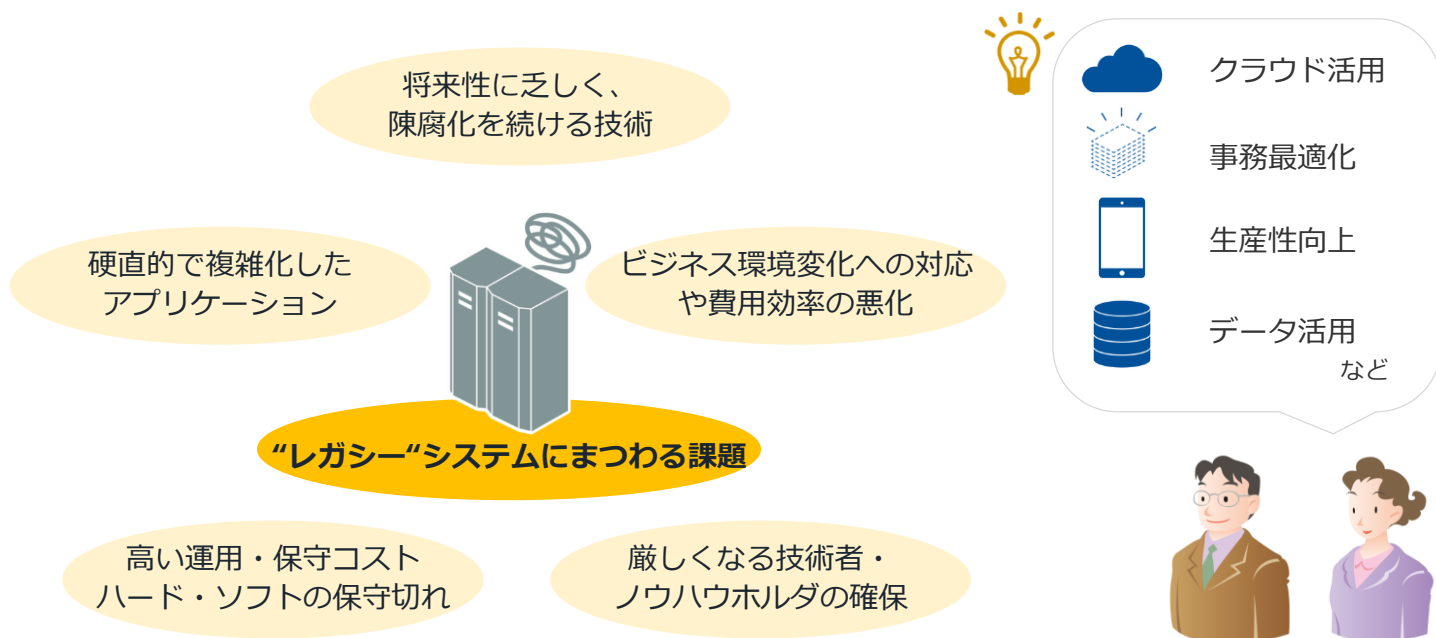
将来性に乏しく、
陳腐化を続ける技術

硬直的で複雑化した
アプリケーション

ビジネス環境変化への対応
や費用効率の悪化

“レガシー“システムにまつわる課題

高い運用・保守コスト
ハード・ソフトの保守切れ

厳しくなる技術者・
ノウハウホルダの確保

クラウド活用

事務最適化

生産性向上

データ活用

など